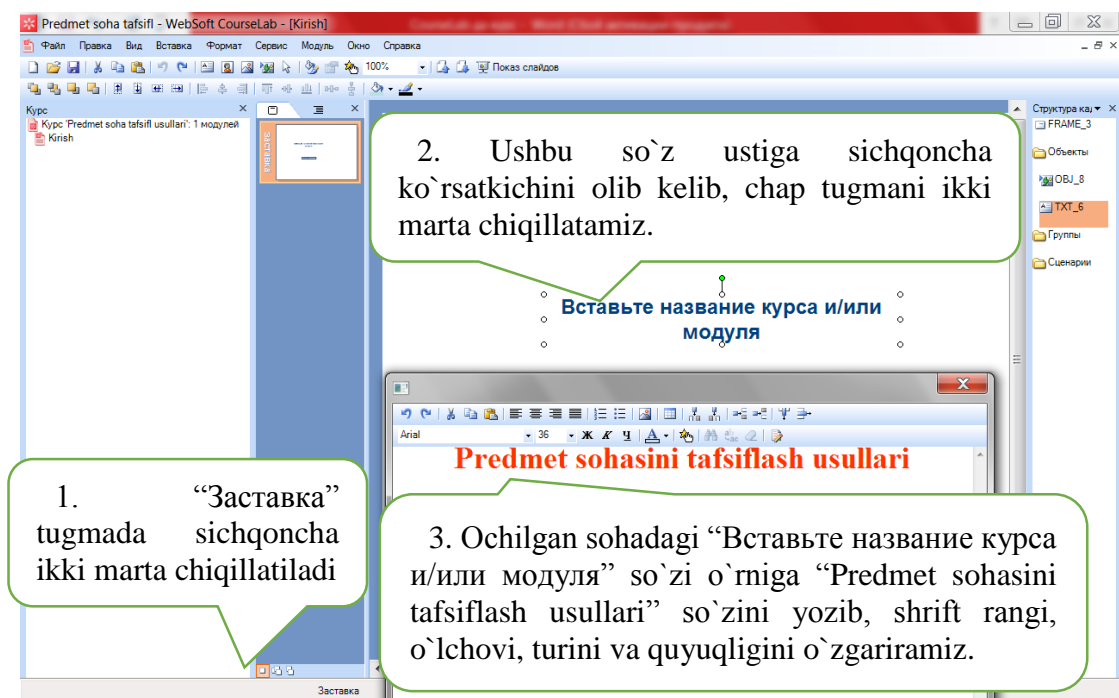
Predmet soha tafsifl - WebSoft CourseLab - [Kirish]

Файл Правка Вид Вставка Формат Сервис Модуль Окно Справка

100% Показ слайдов

Курс

Курс 'Predmet soha tafsifl usullari': 1 модулей

Kirish

Заставка

Структура ка

FRAME_3

Объекты

OBJ_8

TXT_6

Группы

Сценарии

2. Ushbu so`z ustiga sichqoncha ko`rsatkichini olib kelib, chap tugmani ikki marta chiqillatamiz.

Вставьте название курса и/или модуля

Arial 36

Predmet sohasini tafsiflash usullari

1. “Заставка” tugmada sichqoncha ikki marta chiqillatiladi

3. Ochilgan sohadagi “Вставьте название курса и/или модуля” so`zi o`rniga “Predmet sohasini tafsiflash usullari” so`zini yozib, shrift rangi, o`lchovi, turini va quyuqligini o`zgariramiz.

Заставка